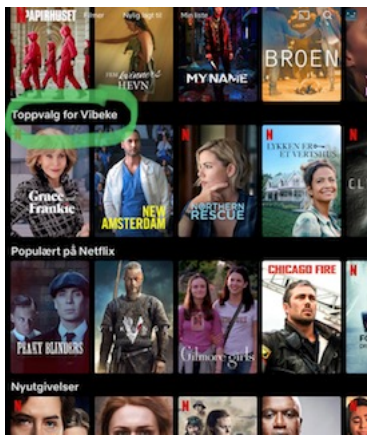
PAPIRHUSET
Filmer
Nylig lagt til
Min liste
HEVN
MY NAME
BROEN
Toppvalg for Vibeke
Grace and Frankie
NEW AMSTERDAM
NORTHERN RESCUE
LYKKEN ER ET VERTSHUS
Populært på Netflix
PEAKY BLINDERS
Gilmore girls
CHICAGO FIRE
Nyutgivelser